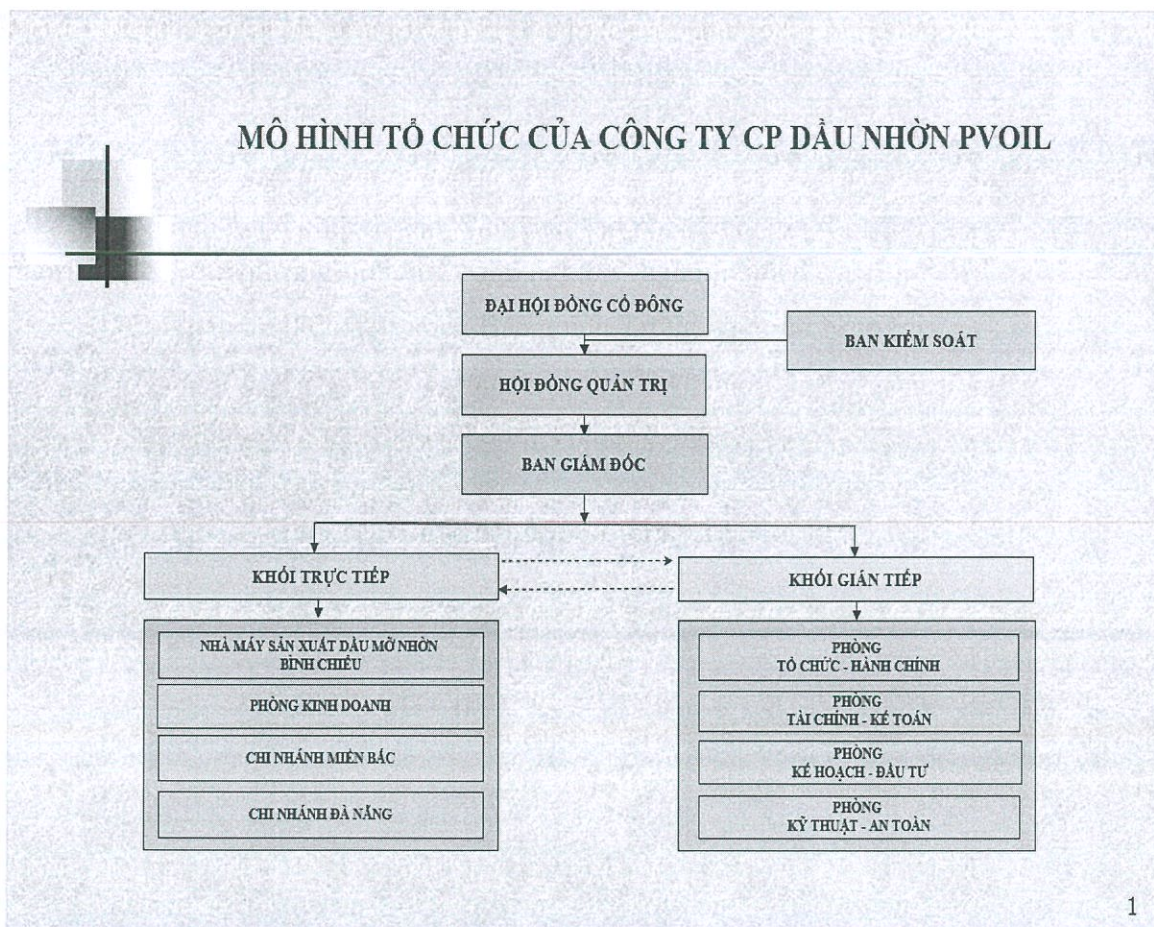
MÔ HÌNH TỔ CHỨC CỦA CÔNG TY CP DẦU NHỜN PVOIL

ĐẠI HỘI ĐỒNG CỔ ĐÔNG

BAN KIỂM SOÁT

HỘI ĐỒNG QUẢN TRỊ

BAN GIÁM ĐỐC

KHỐI TRỰC TIẾP

KHỐI GIÁN TIẾP

NHÀ MÁY SẢN XUẤT DẦU MỠ NHỜN BÌNH CHIỂU

PHÒNG KINH DOANH

CHI NHÁNH MIỀN BẮC

CHI NHÁNH ĐÀ NẴNG

PHÒNG TỔ CHỨC - HÀNH CHÍNH

PHÒNG TÀI CHÍNH - KẾ TOÁN

PHÒNG KẾ HOẠCH - ĐẦU TƯ

PHÒNG KỸ THUẬT - AN TOÀN

1